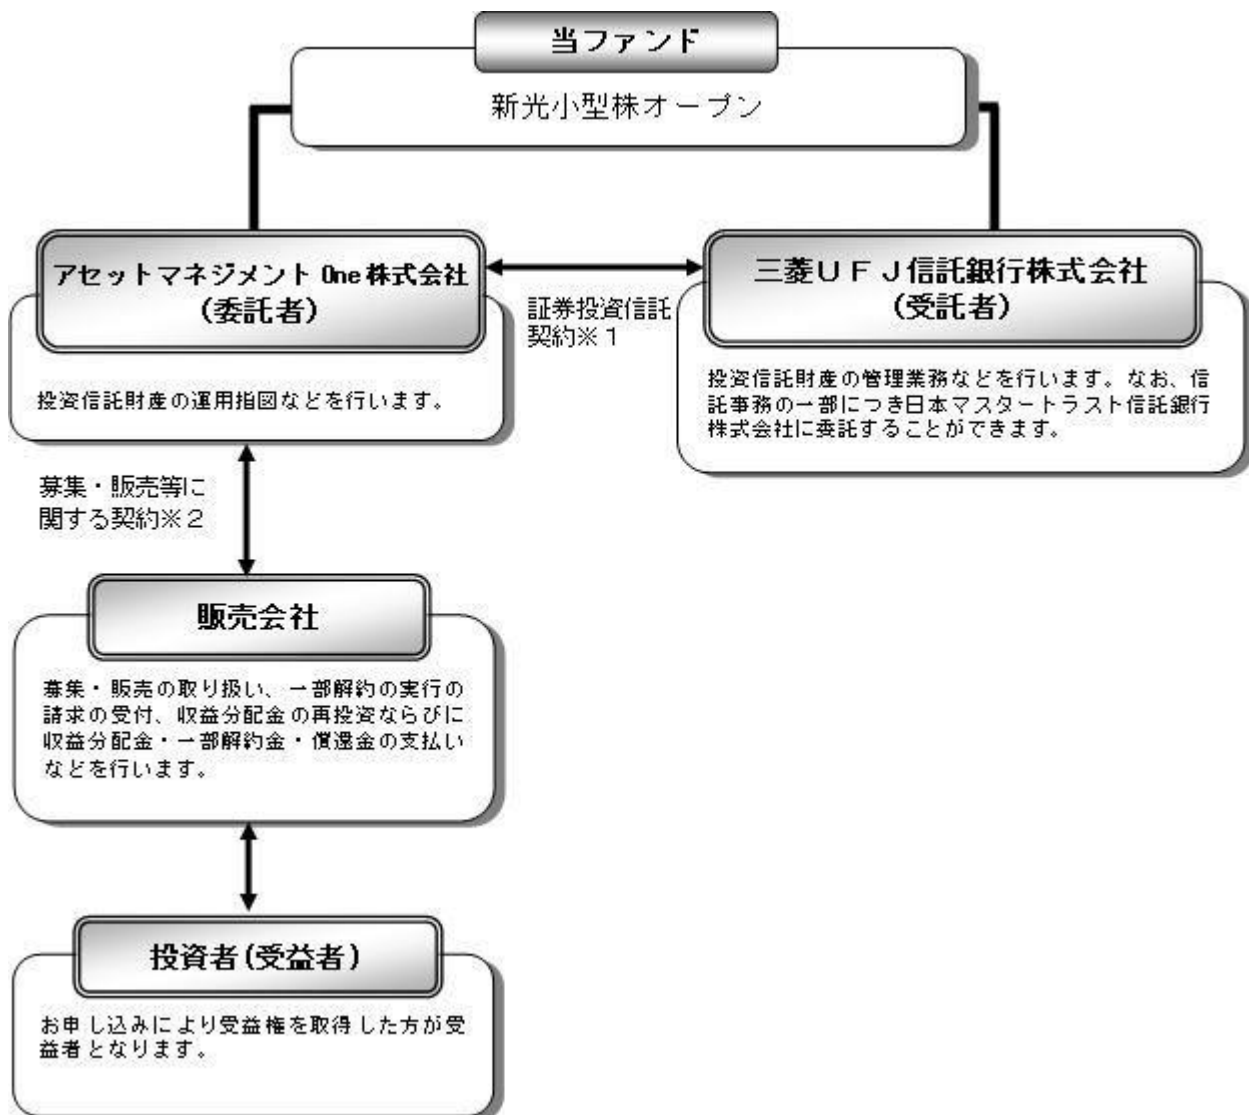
当ファンド

新光小型株オープン

アセットマネジメント One 株式会社
(委託者)

投資信託財産の運用指図などを行います。

証券投資信託契約※１

三菱ＵＦＪ信託銀行株式会社
(受託者)

投資信託財産の管理業務などを行います。なお、信託事務の一部につき日本マスタートラスト信託銀行株式会社に委託することができます。

募集・販売等に関する契約※２

販売会社

募集・販売の取り扱い、一部解約の実行の請求の受付、収益分配金の再投資ならびに収益分配金・一部解約金・償還金の支払いなどを行います。

投資者(受益者)

お申し込みにより受益権を取得した方が受益者となります。